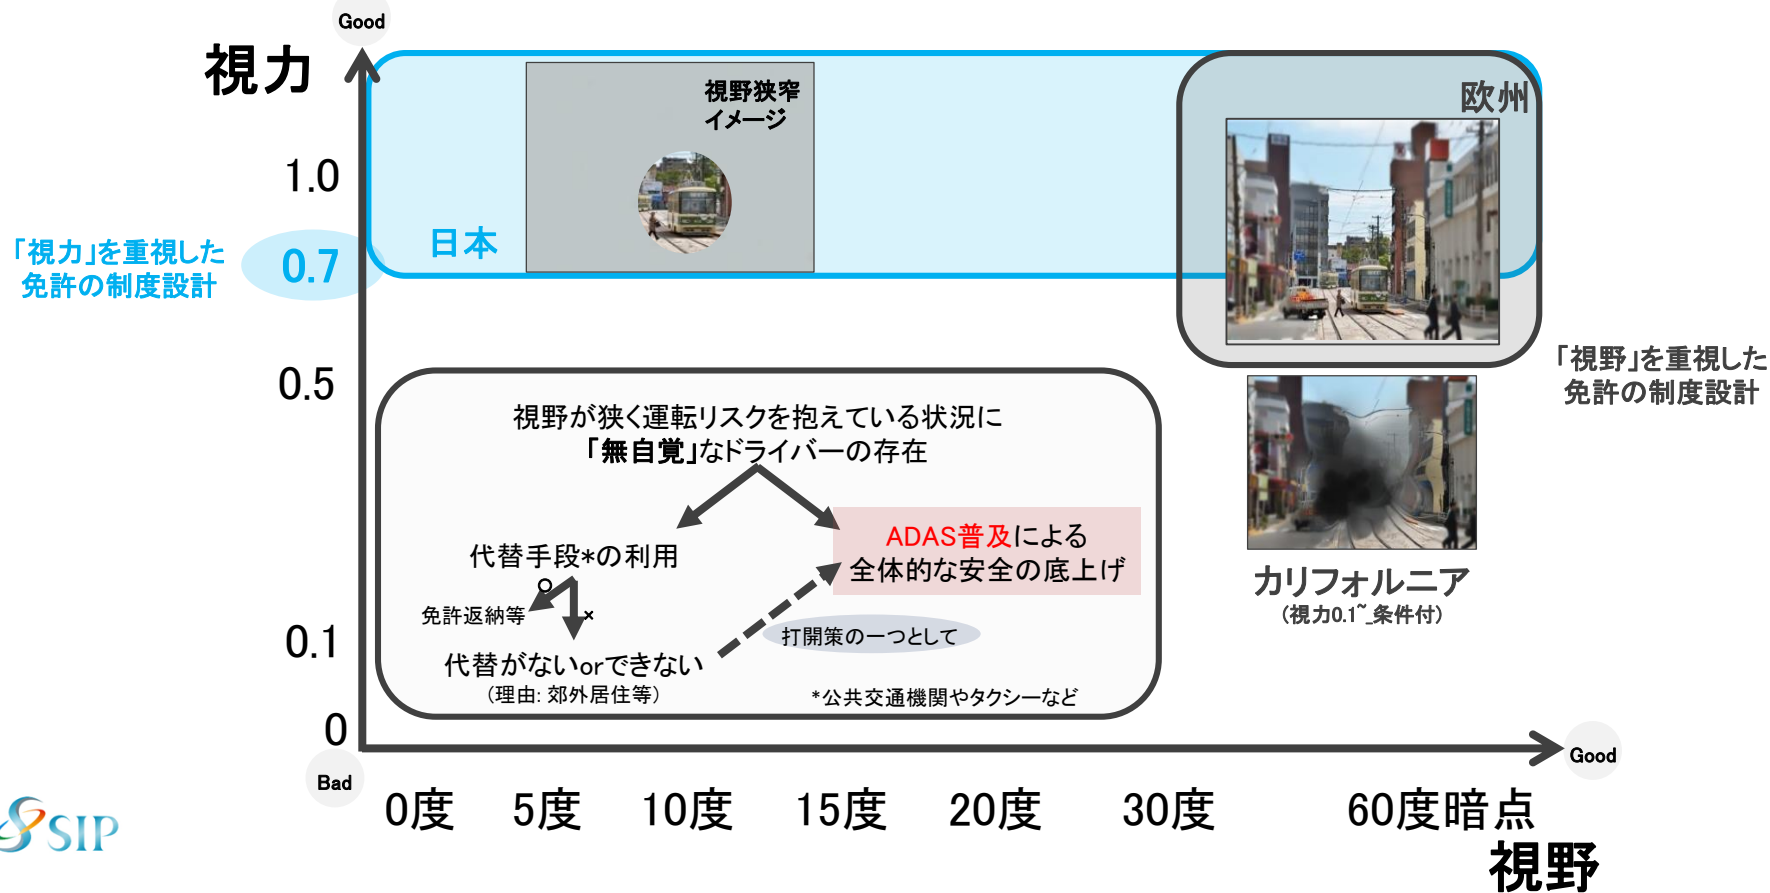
Good

視力

1.0

「視力」を重視した免許の制度設計

0.7

日本

視野狭窄イメージ

欧州

0.5

「視野」を重視した免許の制度設計

視野が狭く運転リスクを抱えている状況に
「無自覚」なドライバーの存在

代替手段*の利用

ADAS普及による
全体的な安全の底上げ

○

免許返納等

×

打開策の一つとして

0.1

代替がないorできない
（理由: 郊外居住等）

*公共交通機関やタクシーなど

カリフォルニア
（視力0.1~条件付）

0

Bad

Good

SIP

0度　5度　10度　15度　20度　30度　60度暗点

視野